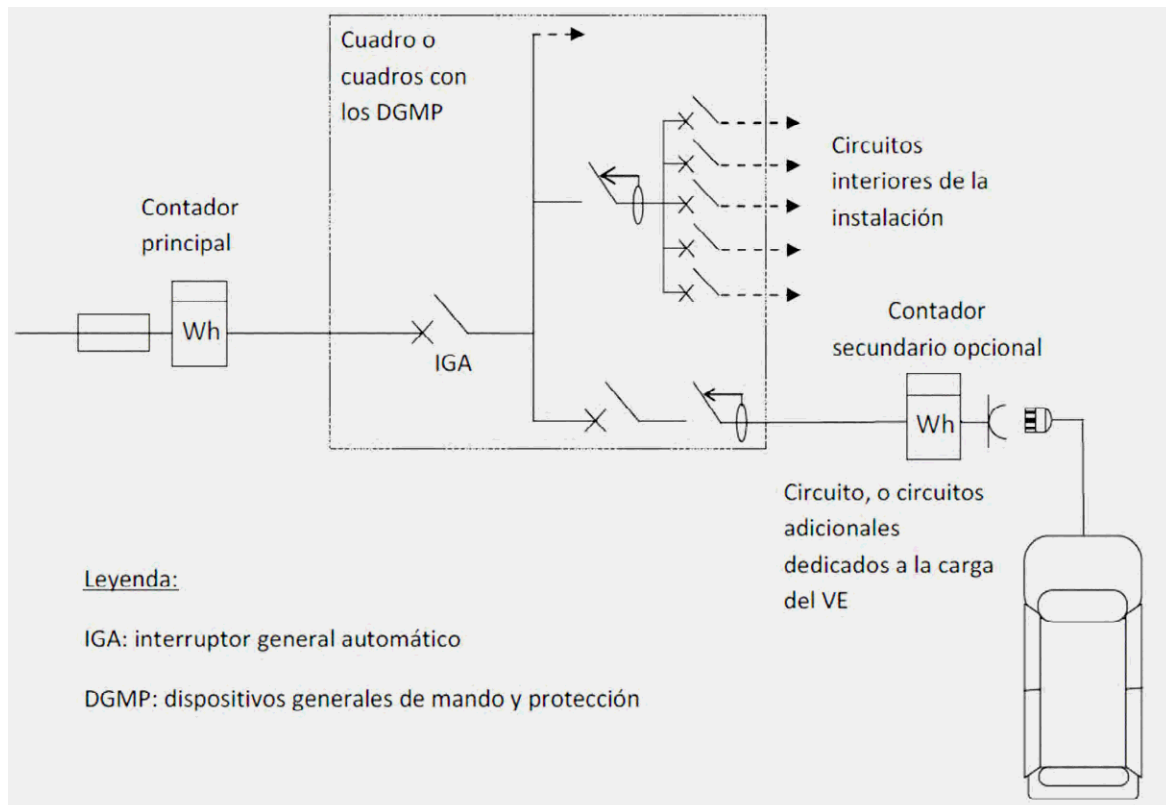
Cuadro o cuadros con los DGMP

Circuitos interiores de la instalación

Contador principal

Wh

IGA

Contador secundario opcional

Wh

Circuito, o circuitos adicionales dedicados a la carga del VE

Leyenda:

IGA: interruptor general automático

DGMP: dispositivos generales de mando y protección